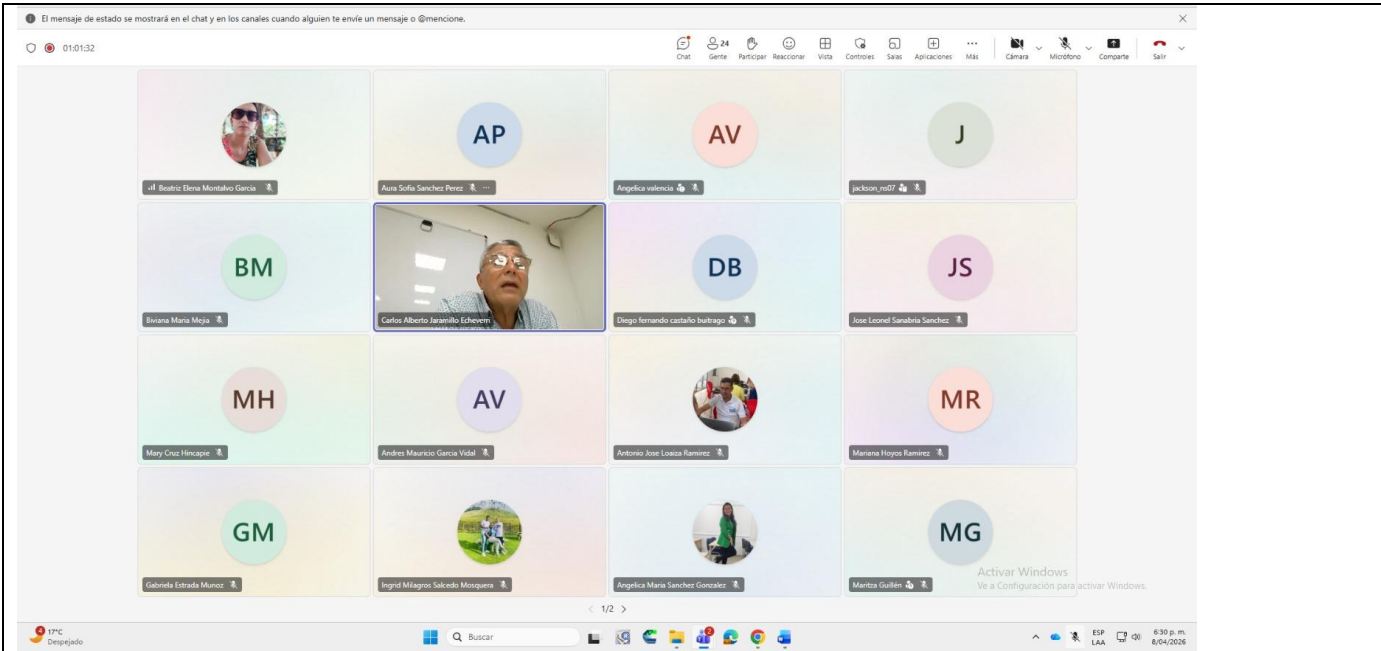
El mensaje de estado se mostrará en el chat y en los canales cuando alguien te envíe un mensaje o @mencione.

01:01:32

Chat 24 Gente Participar Reaccionar Vista Controles Salas Aplicaciones Más Cámara Micrófono Comparte Salir

Beatriz Elena Montalvo Garcia

AP
Aura Sofia Sanchez Perez

AV
Angelica valencia

J
jackson_ns07

BM
Biviana Maria Mejia

Carlos Alberto Jaramillo Echeverri

DB
Diego fernando castaño buitrago

JS
Jose Leonel Sanabria Sanchez

MH
Mary Cruz Hincapie

AV
Andres Mauricio Garcia Vidal

Antonio Jose Loaiza Ramirez

MR
Mariana Hoyos Ramirez

GM
Gabriela Estrada Munoz

Ingrid Milagros Salcedo Mosquera

Angelica Maria Sanchez Gonzalez

MG
Maritza Guillén

Activar Windows
Ve a Configuración para activar Windows.

1/2

17°C
Despejado

Buscar

ESP LAA 6:30 p. m. 8/04/2026